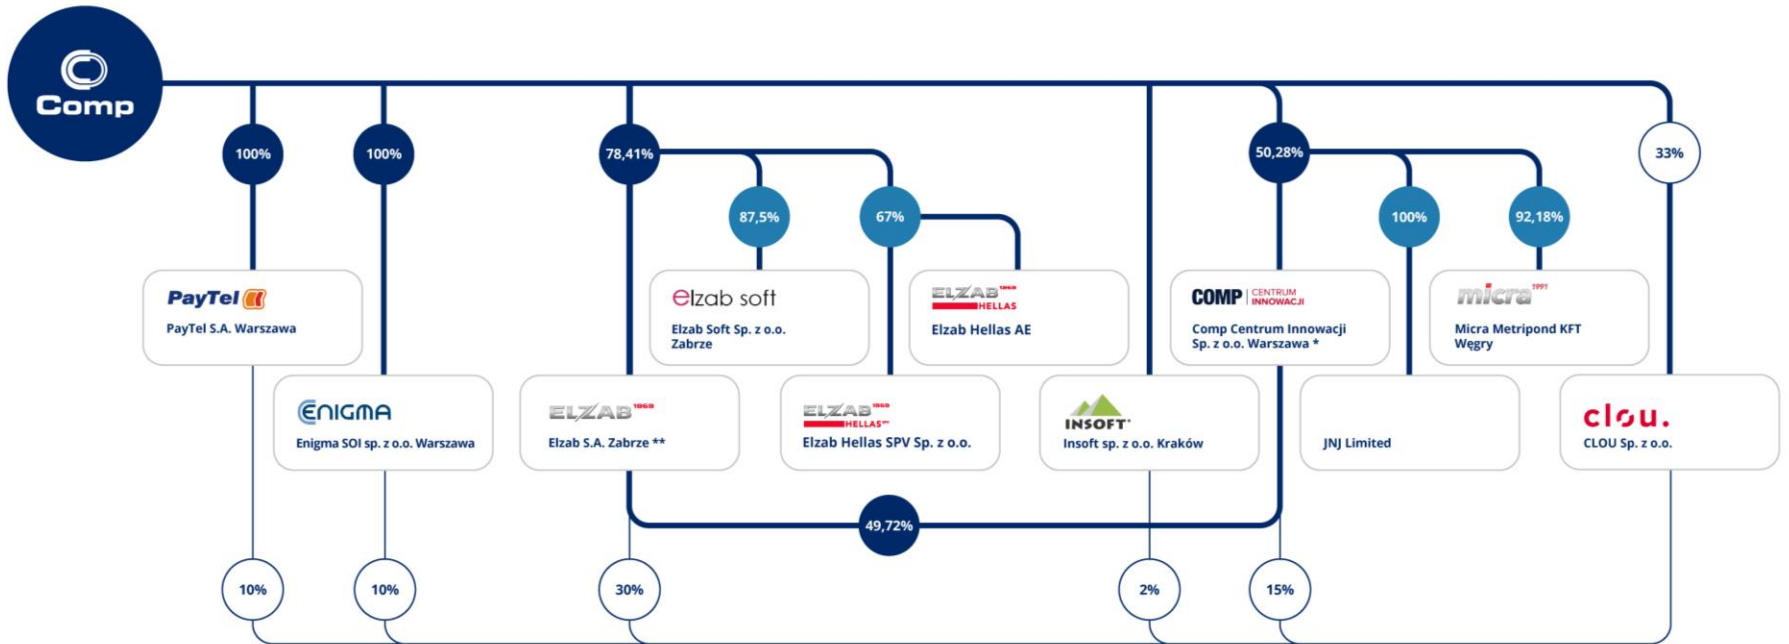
Comp

100%

100%

78,41%

87,5%

67%

50,28%

100%

92,18%

33%

PayTel
PayTel S.A. Warszawa

elzab soft
Elzab Soft Sp. z o.o. Zabrze

ELZAB 1969 HELLAS
Elzab Hellas AE

COMP CENTRUM INNOWACJI
Comp Centrum Innowacji Sp. z o.o. Warszawa *

micra 1991
Micra Metripond KFT Węgry

ENIGMA
Enigma SOI sp. z o.o. Warszawa

ELZAB 1969
Elzab S.A. Zabrze **

ELZAB 1969 HELLAS
Elzab Hellas SPV Sp. z o.o.

INSOFT
Insoft sp. z o.o. Kraków

JNJ Limited

clou.
CLOU Sp. z o.o.

49,72%

10%

10%

30%

2%

15%